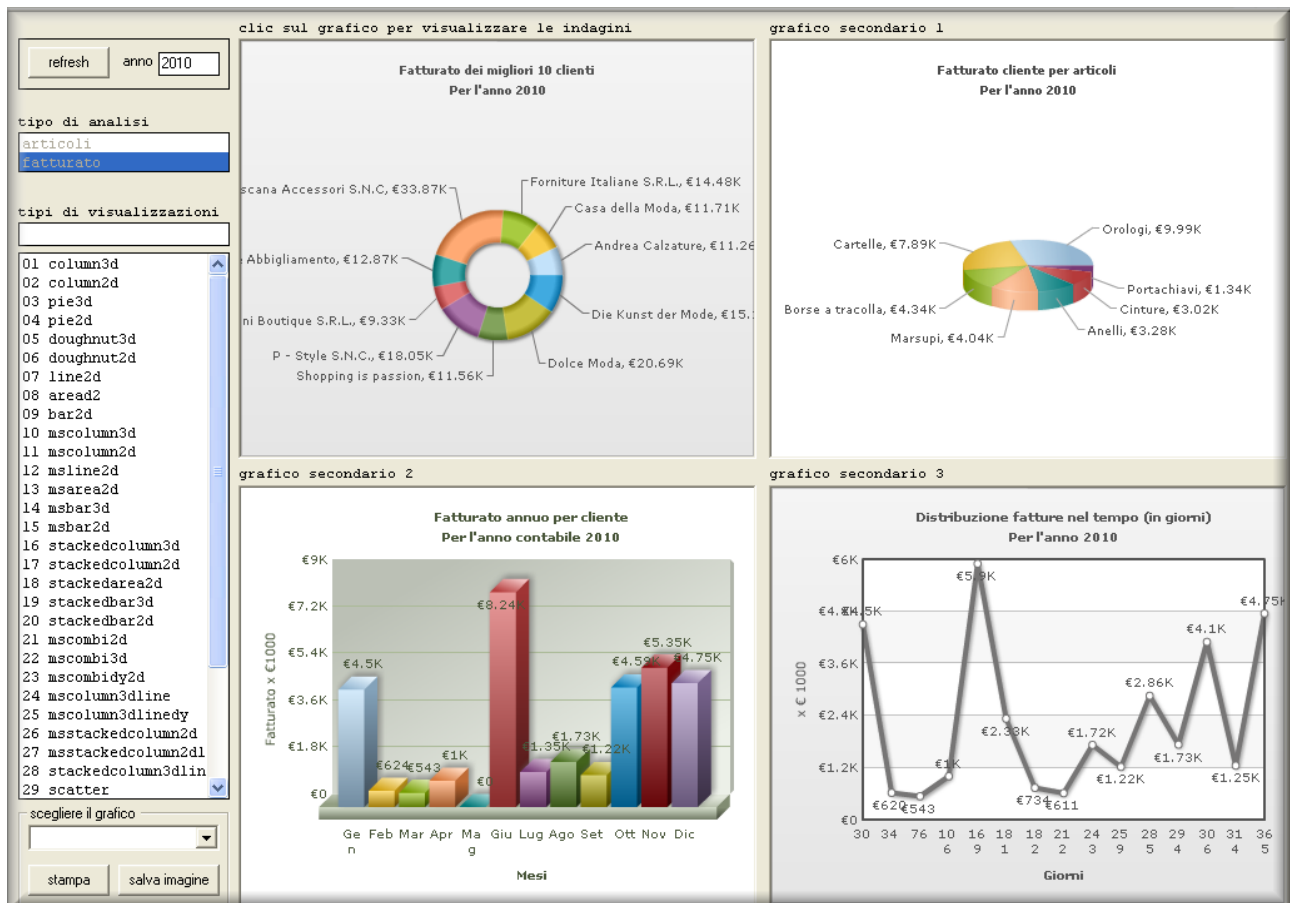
refresh anno 2010

tipo di analisi
articoli
fatturato

tipi di visualizzazioni

01 column3d
02 column2d
03 pie3d
04 pie2d
05 doughnut3d
06 doughnut2d
07 line2d
08 aread2
09 bar2d
10 mscolumn3d
11 mscolumn2d
12 msline2d
13 msarea2d
14 msbar3d
15 msbar2d
16 stackedcolumn3d
17 stackedcolumn2d
18 stackedarea2d
19 stackedbar3d
20 stackedbar2d
21 mscombi2d
22 mscombi3d
23 mscombidy2d
24 mscolumn3dline
25 mscolumn3dlinedy
26 msstackedcolumn2d
27 msstackedcolumn2dl
28 stackedcolumn3dlin
29 scatter

scegliere il grafico

stampa salva imagine

clic sul grafico per visualizzare le indagini

Fatturato dei migliori 10 clienti
Per l'anno 2010

scana Accessori S.N.C, €33.87K
Forniture Italiane S.R.L., €14.48K
Casa della Moda, €11.71K
Andrea Calzature, €11.26
Abbigliamento, €12.87K
Die Kunst der Mode, €15.
ni Boutique S.R.L., €9.33K
P - Style S.N.C., €18.05K
Shopping is passion, €11.56K
Dolce Moda, €20.69K

grafico secondario 1

Fatturato cliente per articoli
Per l'anno 2010

Orologi, €9.99K
Cartelle, €7.89K
Portachiavi, €1.34K
Borse a tracolla, €4.34K
Cinture, €3.02K
Marsupi, €4.04K
Anelli, €3.28K

grafico secondario 2

Fatturato annuo per cliente
Per l'anno contabile 2010

€9K
€7.2K
€5.4K
€3.6K
€1.8K
€0
Fatturato x €1000
€4.5K €624 €543 €1K €0 €8.24K €1.35K €1.73K €1.22K €4.59K €5.35K €4.75K
Gen Feb Mar Apr Mag Giu Lug Ago Set Ott Nov Dic
Mesi

grafico secondario 3

Distribuzione fatture nel tempo (in giorni)
Per l'anno 2010

€6K
€4.8K
€3.6K
€2.4K
€1.2K
€0
x € 1000
€4.5K €620 €543 €1K €5.9K €2.33K €734 €611 €1.72K €1.22K €2.86K €1.73K €4.1K €1.25K €4.75K
30 34 76 106 169 181 182 212 243 259 285 294 306 314 365
Giorni